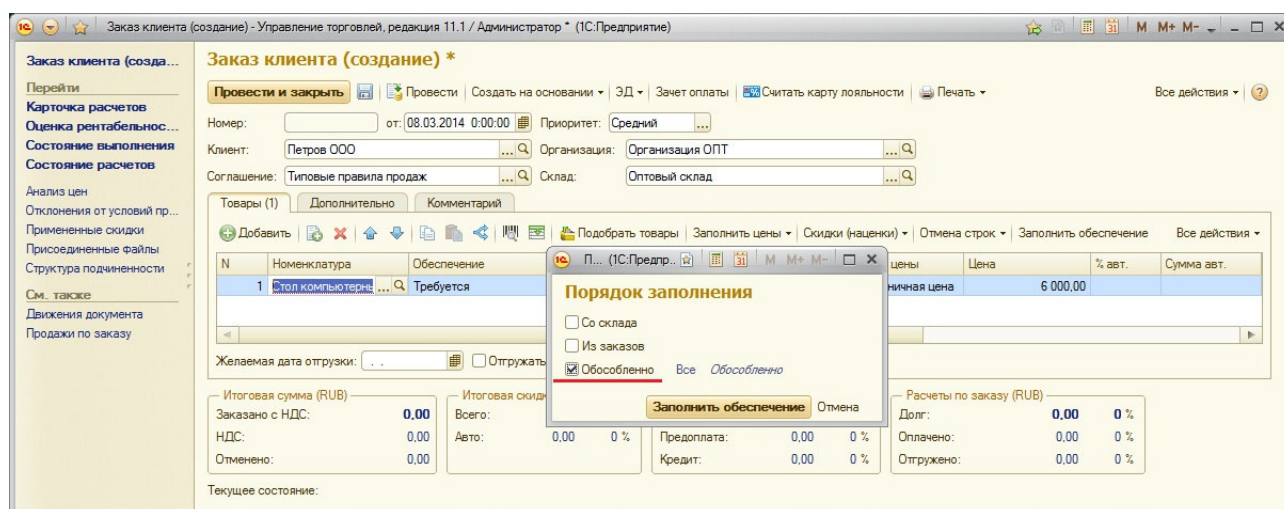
Заказ клиента (создание) - Управление торговлей, редакция 11.1 / Администратор * (1С:Предприятие)

M M+ M-

Заказ клиента (созда...

Перейти
Карточка расчетов
Оценка рентабельнос...
Состояние выполнения
Состояние расчетов

Анализ цен
Отклонения от условий пр...
Примененные скидки
Присоединенные файлы
Структура подчиненности

См. также
Движения документа
Продажи по заказу

Заказ клиента (создание) *

Провести и закрыть | Провести | Создать на основании ▾ | ЭД ▾ | Зачет оплаты | Считать карту лояльности | Печать ▾ | Все действия ▾

Номер: от: 08.03.2014 0:00:00 Приоритет: Средний
Клиент: Петров ООО Организация: Организация ОПТ
Соглашение: Типовые правила продаж Склад: Оптовый склад

Товары (1) | Дополнительно | Комментарий

Добавить | Подобрать товары | Заполнить цены ▾ | Скидки (наценки) ▾ | Отмена строк ▾ | Заполнить обеспечение | Все действия ▾

| N | Номенклатура | Обеспечение | цены | Цена | % авт. | Сумма авт. |
|---|---|---|---|---|---|---|
| 1 | Стол компьютерн | Требуется | ничная цена | 6 000,00 | | |

Желаемая дата отгрузки: . . Отгружать

П... (1С:Предпр... M M+ M-

Порядок заполнения

Со склада
Из заказов
Обособленно Все Обособленно

Заполнить обеспечение Отмена

Итоговая сумма (RUB)
Заказано с НДС: 0,00
НДС: 0,00
Отменено: 0,00

Итоговая скид
Всего:
Авто: 0,00 0 %

Предоплата: 0,00 0 %
Кредит: 0,00 0 %

Расчеты по заказу (RUB)
Долг: 0,00 0 %
Оплачено: 0,00 0 %
Отгружено: 0,00 0 %

Текущее состояние: